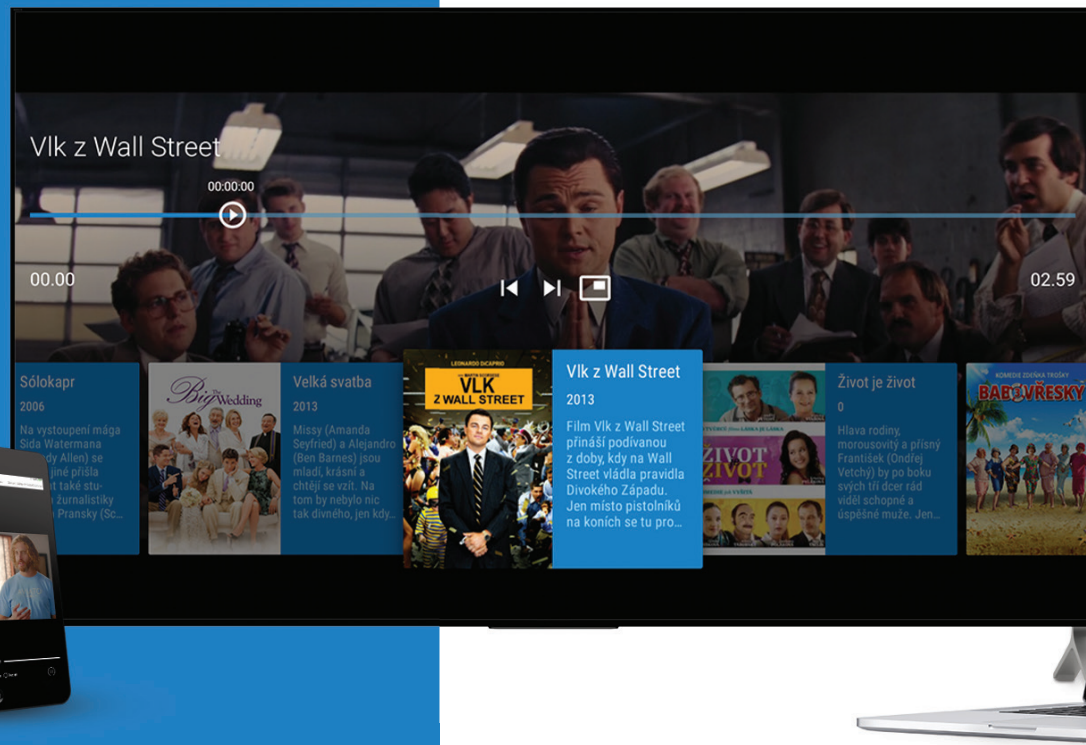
Vlk z Wall Street

00:00:00

00.00

02.59

Sólokapr

2006

Na vystoupení mága Sida Watermana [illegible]dy Allen) se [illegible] jiné přišla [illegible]t také stu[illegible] žurnalistiky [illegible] Pransky (Sc...

The Big Wedding

Velká svatba

2013

Missy (Amanda Seyfried) a Alejandro (Ben Barnes) jsou mladí, krásní a chtějí se vzít. Na tom by nebylo nic tak divného, jen kdy...

LEONARDO DICAPRIO

VLK Z WALL STREET

Vlk z Wall Street

2013

Film Vlk z Wall Street přináší podívanou z doby, kdy na Wall Street vládla pravidla Divokého Západu. Jen místo pistolníků na koních se tu pro...

ŽIVOT JE ŽIVOT

Život je život

0

Hlava rodiny, morousovitý a přísný František (Ondřej Vetchý) by po boku svých tří dcer rád viděl schopné a úspěšné muže. Jen...

KOMEDIE ZDEŇKA TROŠKY

BABOVŘESKY